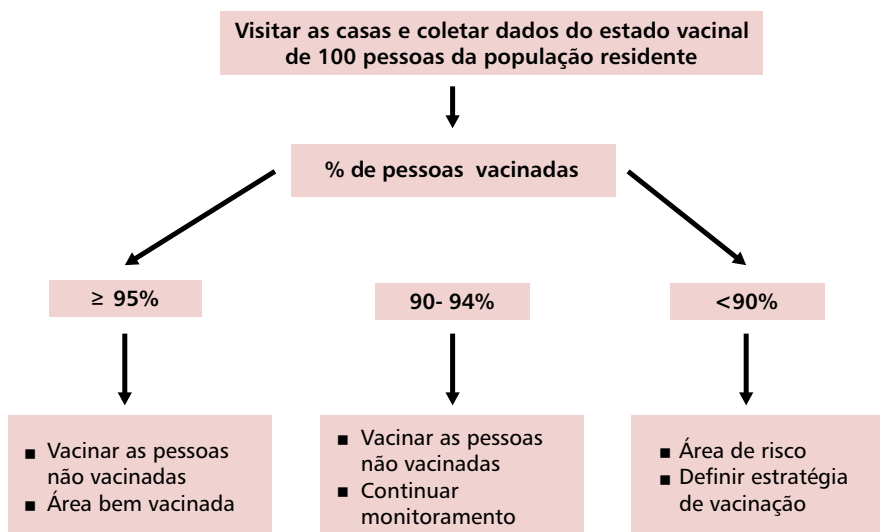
Visitar as casas e coletar dados do estado vacinal de 100 pessoas da população residente

% de pessoas vacinadas

≥ 95%

90- 94%

<90%

■ Vacinar as pessoas não vacinadas
■ Área bem vacinada

■ Vacinar as pessoas não vacinadas
■ Continuar monitoramento

■ Área de risco
■ Definir estratégia de vacinação